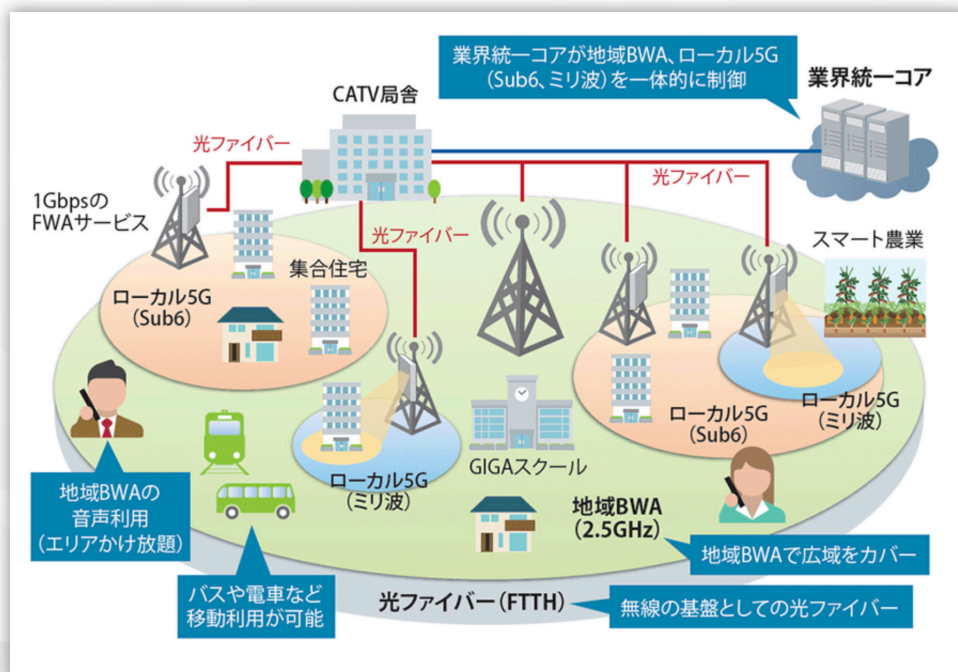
業界統一コアが地域BWA、ローカル5G
（Sub6、ミリ波）を一体的に制御

業界統一コア

CATV局舎

光ファイバー

光ファイバー

光ファイバー

1Gbpsの
FWAサービス

集合住宅

ローカル5G
（Sub6）

スマート農業

ローカル5G
（Sub6）

ローカル5G
（ミリ波）

ローカル5G
（ミリ波）

GIGAスクール

地域BWAの
音声利用
（エリアかけ放題）

地域BWA
（2.5GHz）

地域BWAで広域をカバー

バスや電車など
移動利用が可能

光ファイバー（FTTH）

無線の基盤としての光ファイバー